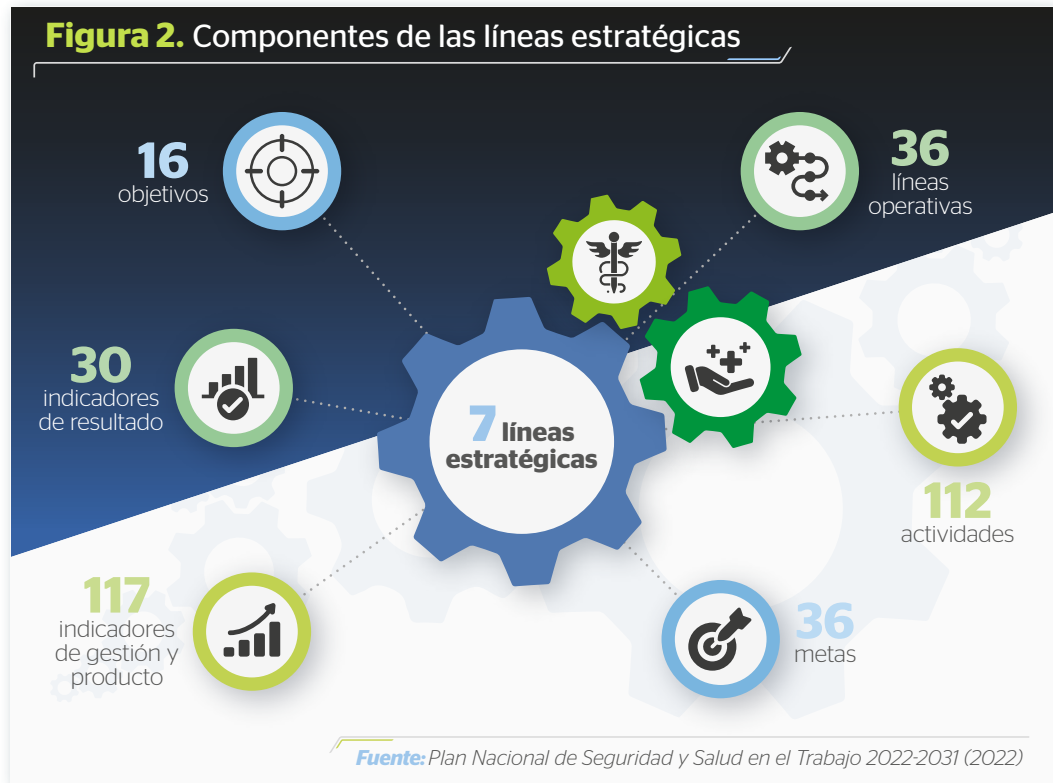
**Figura 2.** Componentes de las líneas estratégicas

16
objetivos

36
líneas operativas

30
indicadores de resultado

7 líneas estratégicas

112
actividades

117
indicadores de gestión y producto

36
metas

Fuente: Plan Nacional de Seguridad y Salud en el Trabajo 2022-2031 (2022)